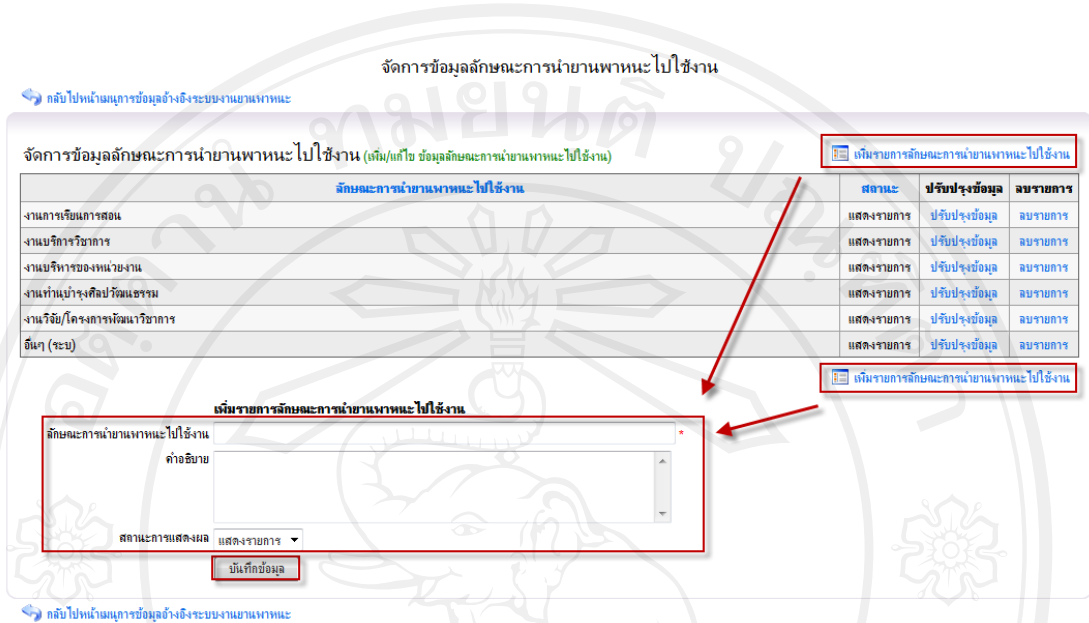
จัดการข้อมูลลักษณะการนำยานพาหนะไปใช้งาน

กลับไปหน้าเมนูการข้อมูลอ้างอิงระบบงานยานพาหนะ

จัดการข้อมูลลักษณะการนำยานพาหนะไปใช้งาน (เพิ่ม/แก้ไข ข้อมูลลักษณะการนำยานพาหนะไปใช้งาน)

เพิ่มรายการลักษณะการนำยานพาหนะไปใช้งาน

| ลักษณะการนำยานพาหนะไปใช้งาน | สถานะ | ปรับปรุงข้อมูล | ลบรายการ |
|---|---|---|---|
| งานการเรียนการสอน | แสดงรายการ | ปรับปรุงข้อมูล | ลบรายการ |
| งานบริการวิชาการ | แสดงรายการ | ปรับปรุงข้อมูล | ลบรายการ |
| งานบริหารของหน่วยงาน | แสดงรายการ | ปรับปรุงข้อมูล | ลบรายการ |
| งานทำนุบำรุงศิลปวัฒนธรรม | แสดงรายการ | ปรับปรุงข้อมูล | ลบรายการ |
| งานวิจัย/โครงการพัฒนาวิชาการ | แสดงรายการ | ปรับปรุงข้อมูล | ลบรายการ |
| อื่นๆ (ระบุ) | แสดงรายการ | ปรับปรุงข้อมูล | ลบรายการ |

เพิ่มรายการลักษณะการนำยานพาหนะไปใช้งาน

เพิ่มรายการลักษณะการนำยานพาหนะไปใช้งาน

ลักษณะการนำยานพาหนะไปใช้งาน *

คำอธิบาย

สถานะการแสดงผล แสดงรายการ

บันทึกข้อมูล

กลับไปหน้าเมนูการข้อมูลอ้างอิงระบบงานยานพาหนะ